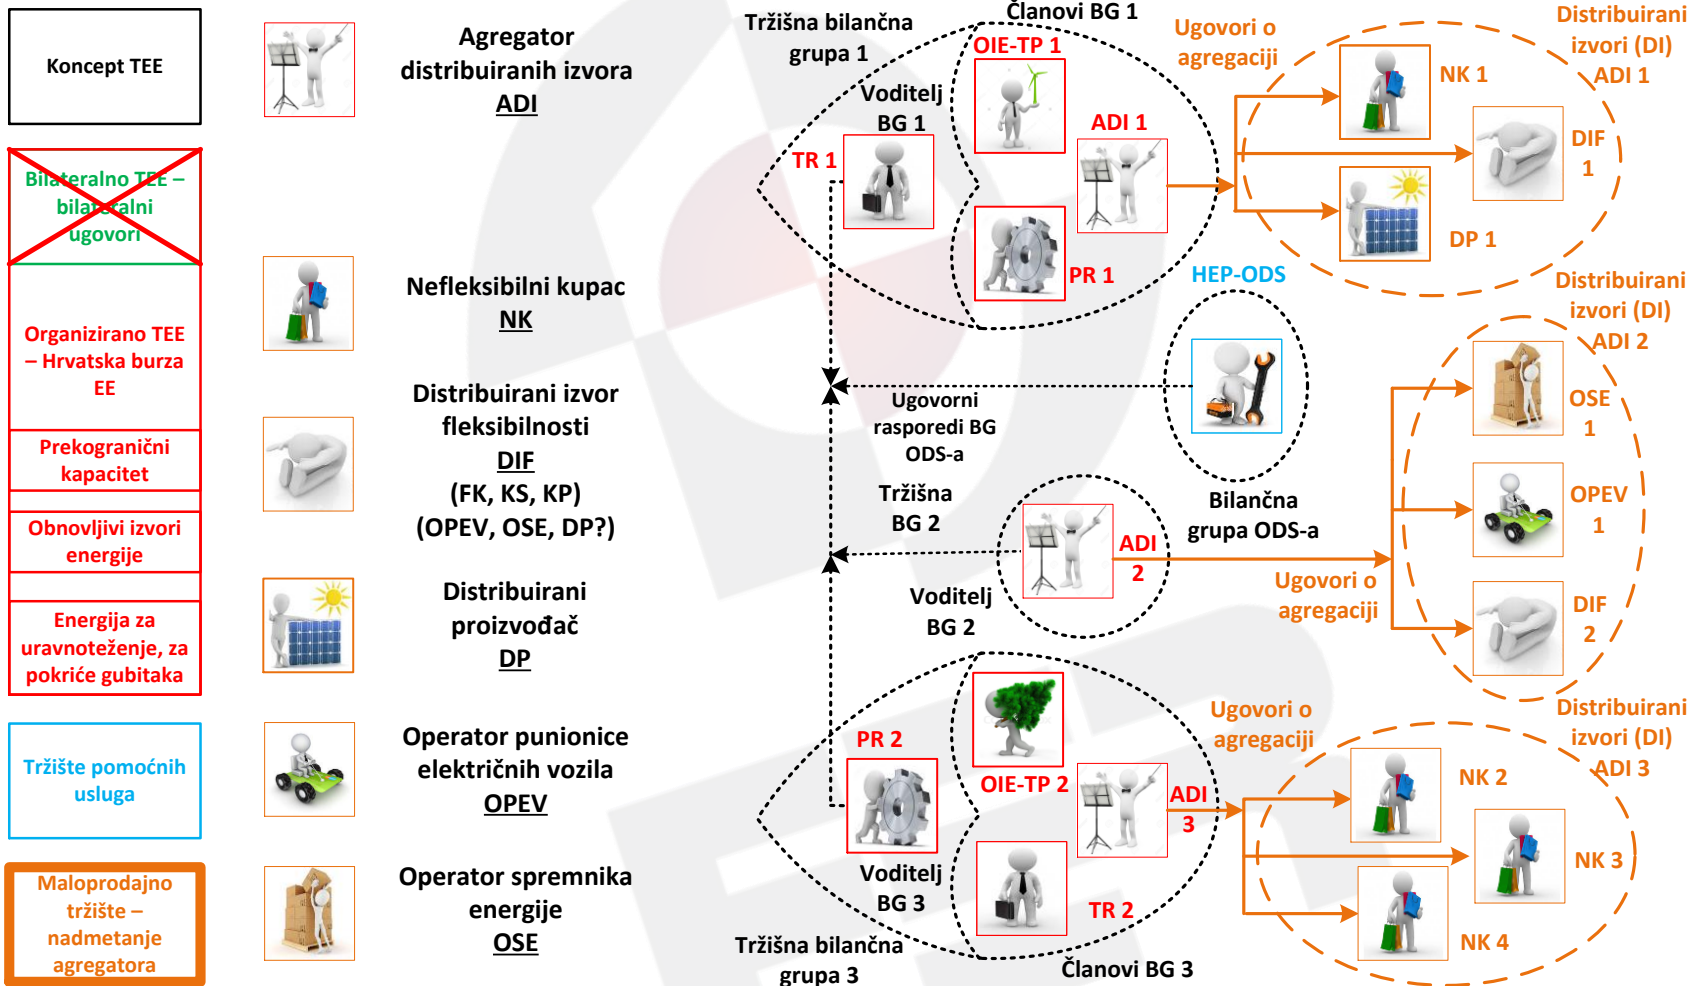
Koncept TEE

Bilateralno TEE – bilateralni ugovori

Organizirano TEE – Hrvatska burza EE

Prekogranični kapacitet

Obnovljivi izvori energije

Energija za uravnoteženje, za pokriće gubitaka

Tržište pomoćnih usluga

Maloprodajno tržište – nadmetanje agregatora

Agregator distribuiranih izvora ADI

Nefleksibilni kupac NK

Distribuirani izvor fleksibilnosti DIF (FK, KS, KP) (OPEV, OSE, DP?)

Distribuirani proizvođač DP

Operator punionice električnih vozila OPEV

Operator spremnika energije OSE

Tržišna bilančna grupa 1

Članovi BG 1

OIE-TP 1

Voditelj BG 1

TR 1

ADI 1

PR 1

Ugovori o agregaciji

Distribuirani izvori (DI) ADI 1

NK 1

DIF 1

DP 1

HEP-ODS

Distribuirani izvori (DI) ADI 2

OSE 1

OPEV 1

DIF 2

Ugovorni rasporedi BG ODS-a

Bilančna grupa ODS-a

Tržišna BG 2

ADI 2

Voditelj BG 2

Ugovori o agregaciji

PR 2

OIE-TP 2

ADI 3

Ugovori o agregaciji

Distribuirani izvori (DI) ADI 3

NK 2

NK 3

NK 4

Voditelj BG 3

TR 2

Tržišna bilančna grupa 3

Članovi BG 3